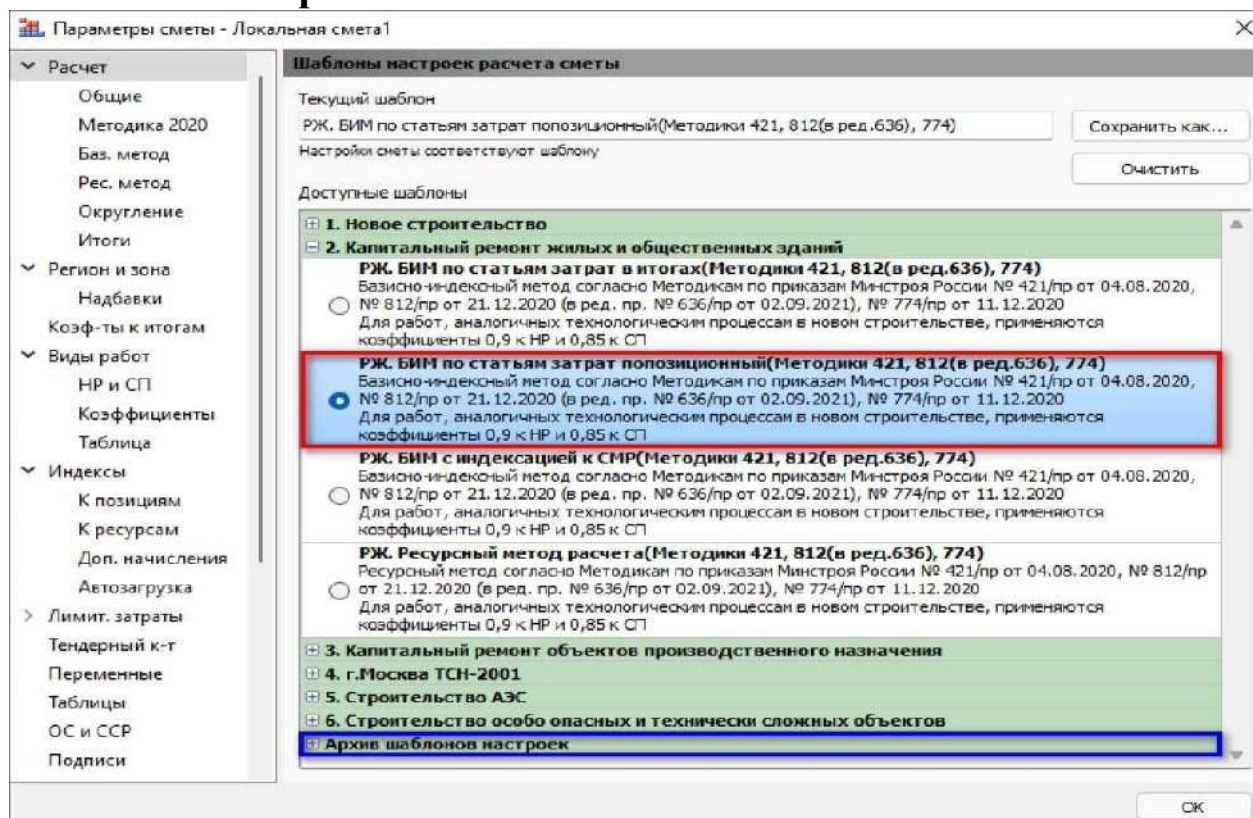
Параметры сметы - Локальная смета1

Расчет
Общие
Методика 2020
Баз. метод
Рес. метод
Округление
Итоги
Регион и зона
Надбавки
Коэф-ты к итогам
Виды работ
НР и СП
Коэффициенты
Таблица
Индексы
К позициям
К ресурсам
Доп. начисления
Автозагрузка
Лимит. затраты
Тендерный к-т
Переменные
Таблицы
ОС и ССР
Подписи

Шаблоны настроек расчета сметы

Текущий шаблон
РЖ. БИМ по статьям затрат попозиционный(Методики 421, 812(в ред.636), 774)
Сохранить как...
Настройки сметы соответствуют шаблону
Очистить
Доступные шаблоны

1. Новое строительство
2. Капитальный ремонт жилых и общественных зданий

РЖ. БИМ по статьям затрат в итогах(Методики 421, 812(в ред.636), 774)
Базисно-индексный метод согласно Методикам по приказам Минстроя России № 421/пр от 04.08.2020, № 812/пр от 21.12.2020 (в ред. пр. № 636/пр от 02.09.2021), № 774/пр от 11.12.2020
Для работ, аналогичных технологическим процессам в новом строительстве, применяются коэффициенты 0,9 к НР и 0,85 к СП

РЖ. БИМ по статьям затрат попозиционный(Методики 421, 812(в ред.636), 774)
Базисно-индексный метод согласно Методикам по приказам Минстроя России № 421/пр от 04.08.2020, № 812/пр от 21.12.2020 (в ред. пр. № 636/пр от 02.09.2021), № 774/пр от 11.12.2020
Для работ, аналогичных технологическим процессам в новом строительстве, применяются коэффициенты 0,9 к НР и 0,85 к СП

РЖ. БИМ с индексацией к СМР(Методики 421, 812(в ред.636), 774)
Базисно-индексный метод согласно Методикам по приказам Минстроя России № 421/пр от 04.08.2020, № 812/пр от 21.12.2020 (в ред. пр. № 636/пр от 02.09.2021), № 774/пр от 11.12.2020
Для работ, аналогичных технологическим процессам в новом строительстве, применяются коэффициенты 0,9 к НР и 0,85 к СП

РЖ. Ресурсный метод расчета(Методики 421, 812(в ред.636), 774)
Ресурсный метод согласно Методикам по приказам Минстроя России № 421/пр от 04.08.2020, № 812/пр от 21.12.2020 (в ред. пр. № 636/пр от 02.09.2021), № 774/пр от 11.12.2020
Для работ, аналогичных технологическим процессам в новом строительстве, применяются коэффициенты 0,9 к НР и 0,85 к СП

3. Капитальный ремонт объектов производственного назначения
4. г.Москва ТСН-2001
5. Строительство АЭС
6. Строительство особо опасных и технически сложных объектов
Архив шаблонов настроек

ОК